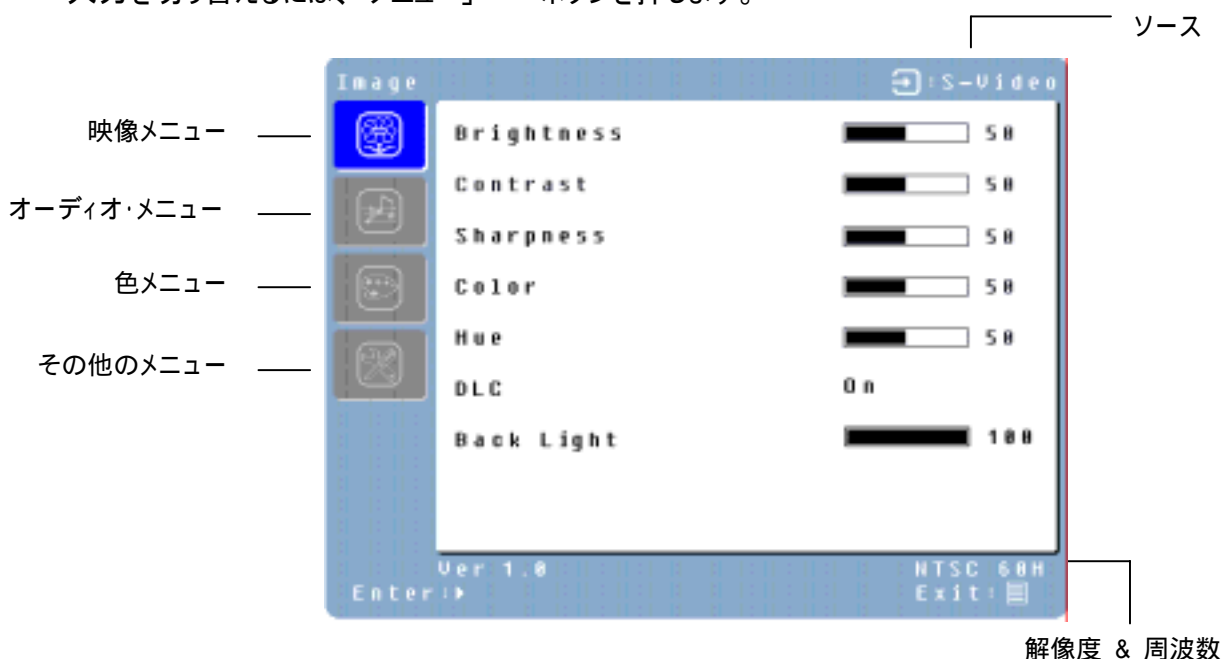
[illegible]

ソース

Image
:S-Video

映像メニュー
オーディオ·メニュー
色メニュー
その他のメニュー

Brightness 50
Contrast 50
Sharpness 50
Color 50
Hue 50
DLC On
Back Light 100

Ver 1.0
NTSC 60H
Enter:
Exit:

解像度 & 周波数